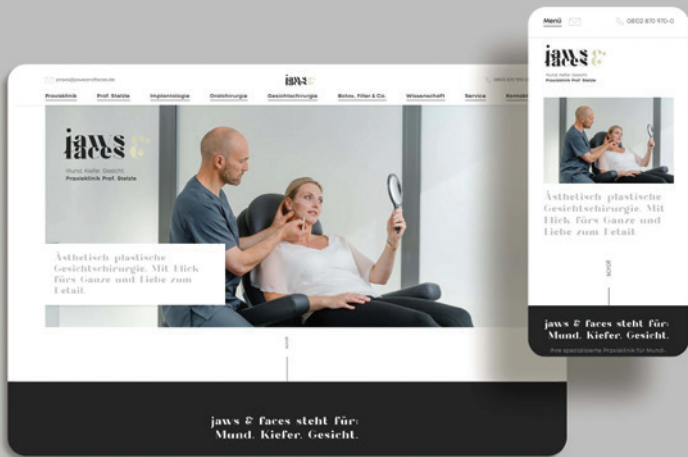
praxis@jawsandfaces.de

jaws &

Praxisklinik Prof. Stelzle Implantologie Oralchirurgie Gesichtschirurgie Botox, Filler & Co. Wissenschaft Service Kontakt

jaws & faces

Mund. Kiefer. Gesicht.
Praxisklinik Prof. Stelzle

Ästhetisch plastische Gesichtschirurgie. Mit Blick fürs Ganze und Liebe zum Detail.

jaws & faces steht für:
Mund. Kiefer. Gesicht.

Menü

08012 870 970-0

jaws &

Mund. Kiefer. Gesicht.
Praxisklinik Prof. Stelzle

Ästhetisch plastische Gesichtschirurgie. Mit Blick fürs Ganze und Liebe zum Detail.

scroll

jaws & faces steht für:
Mund. Kiefer. Gesicht.

Ihre spezialisierte Praxisklinik für Mund-,